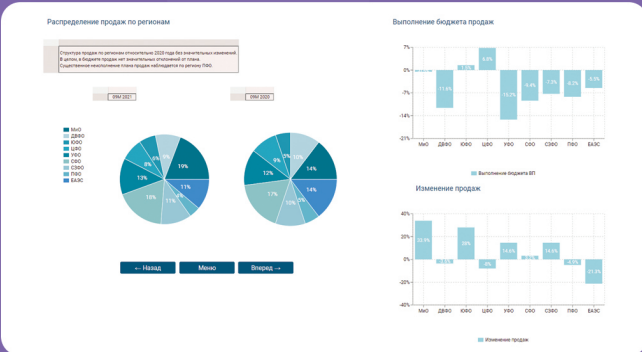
Распределение продаж по регионам

Структура продаж по регионам относительно 2020 года без значительных изменений.
В целом, в бюджете продаж нет значительных отклонений от плана.
Существенное неисполнение плана продаж наблюдается по региону ПФО.

9ММ 2021

9ММ 2020

МиО
ДВФО
ЮФО
ЦФО
УФО
СФО
СЗФО
ПФО
БАЭС

19%
11%
11%
16%
13%
8%
6%
4%

14%
14%
10%
17%
12%
9%
7%
10%
9%

← Назад
Меню
Вперед →

Выполнение бюджета продаж

7%
0%
-7%
-14%
-21%

-11.6%
-1.7%
6.6%
-15.2%
-8.4%
-7.3%
-8.2%
-5.3%

МиО
ДВФО
ЮФО
ЦФО
УФО
СФО
СЗФО
ПФО
БАЭС

Выполнение бюджета ВП

Изменение продаж

40%
20%
0%
-20%
-40%

33.9%
-3.9%
28%
-8%
14.6%
3.1%
14.6%
-5.3%
-21.8%

МиО
ДВФО
ЮФО
ЦФО
УФО
СФО
СЗФО
ПФО
БАЭС

Изменение продаж